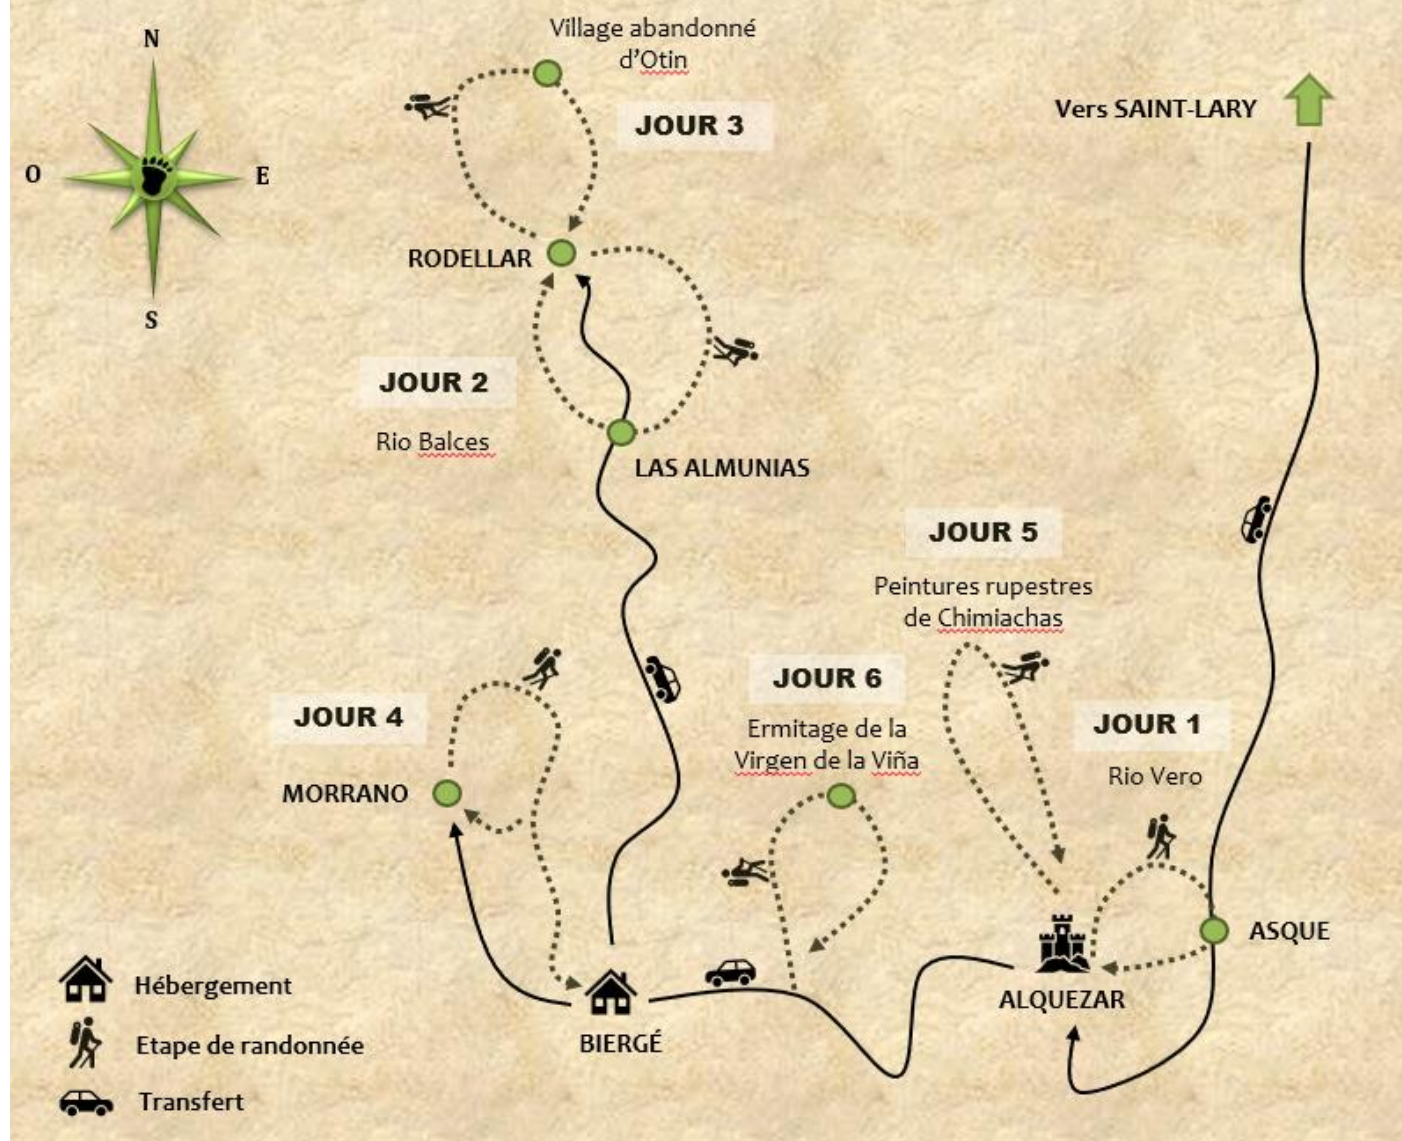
N
O
E
S

Village abandonné d'Otin

JOUR 3

Vers SAINT-LARY

RODELLAR

JOUR 2

Rio Balces

LAS ALMUNIAS

JOUR 5

Peintures rupestres de Chimiachas

JOUR 6

Ermitage de la Virgen de la Viña

JOUR 4

MORRANO

JOUR 1

Rio Vero

ASQUE

ALQUEZAR

BIERGÉ

Hébergement
Etape de randonnée
Transfert